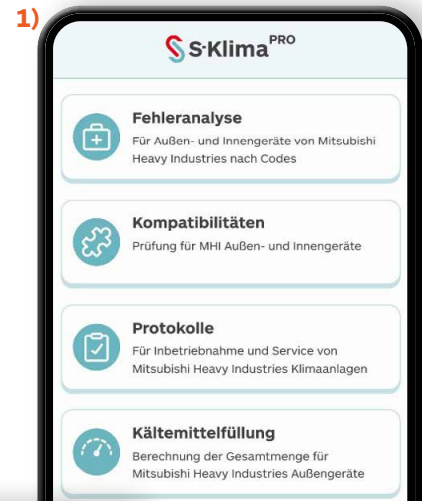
1)

S-Klima$^{PRO}$

Fehleranalyse
Für Außen- und Innengeräte von Mitsubishi Heavy Industries nach Codes

Kompatibilitäten
Prüfung für MHI Außen- und Innengeräte

Protokolle
Für Inbetriebnahme und Service von Mitsubishi Heavy Industries Klimaanlagen

Kältemittelfüllung
Berechnung der Gesamtmenge für Mitsubishi Heavy Industries Außengeräte